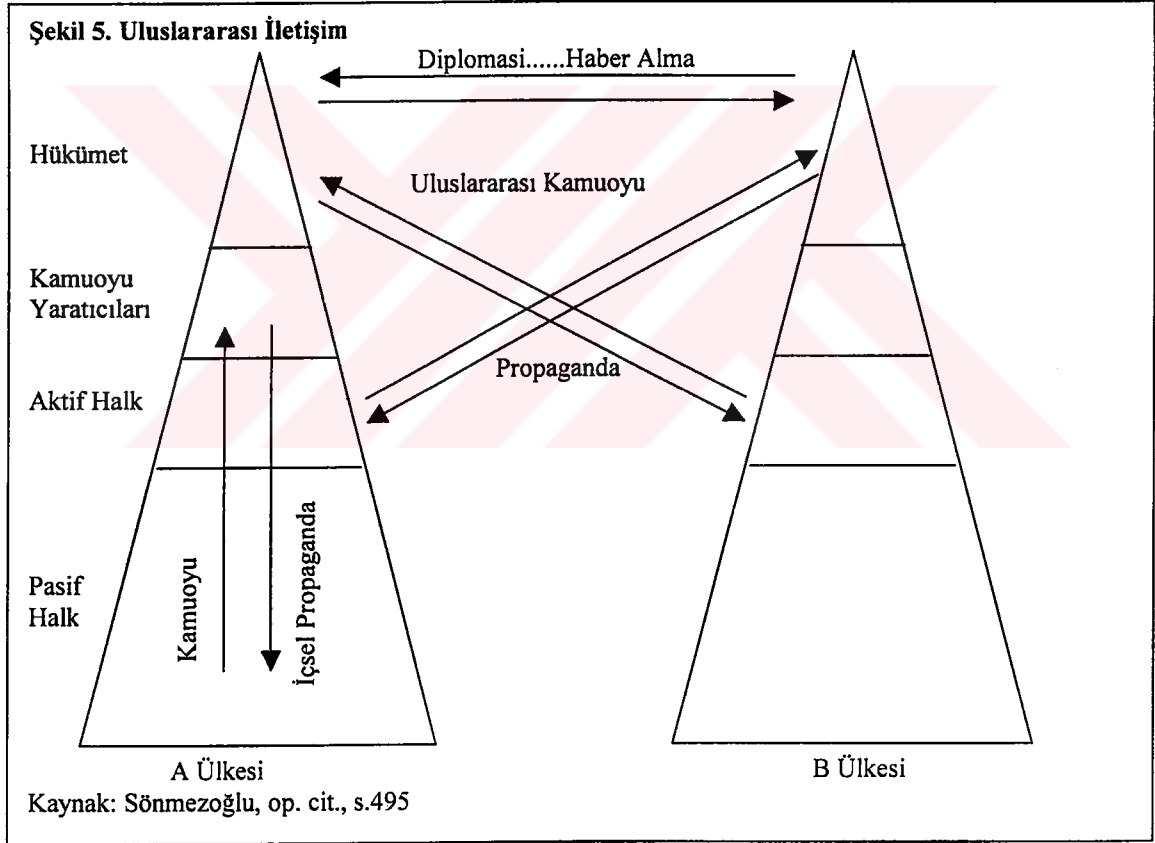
Şekil 5. Uluslararası İletişim

Diplomasi......Haber Alma

Hükümet

Uluslararası Kamuoyu

Kamuoyu Yaratıcıları

Propaganda

Aktif Halk

Pasif Halk

Kamuoyu

İçsel Propaganda

A Ülkesi

B Ülkesi

Kaynak: Sönmezoğlu, op. cit., s.495